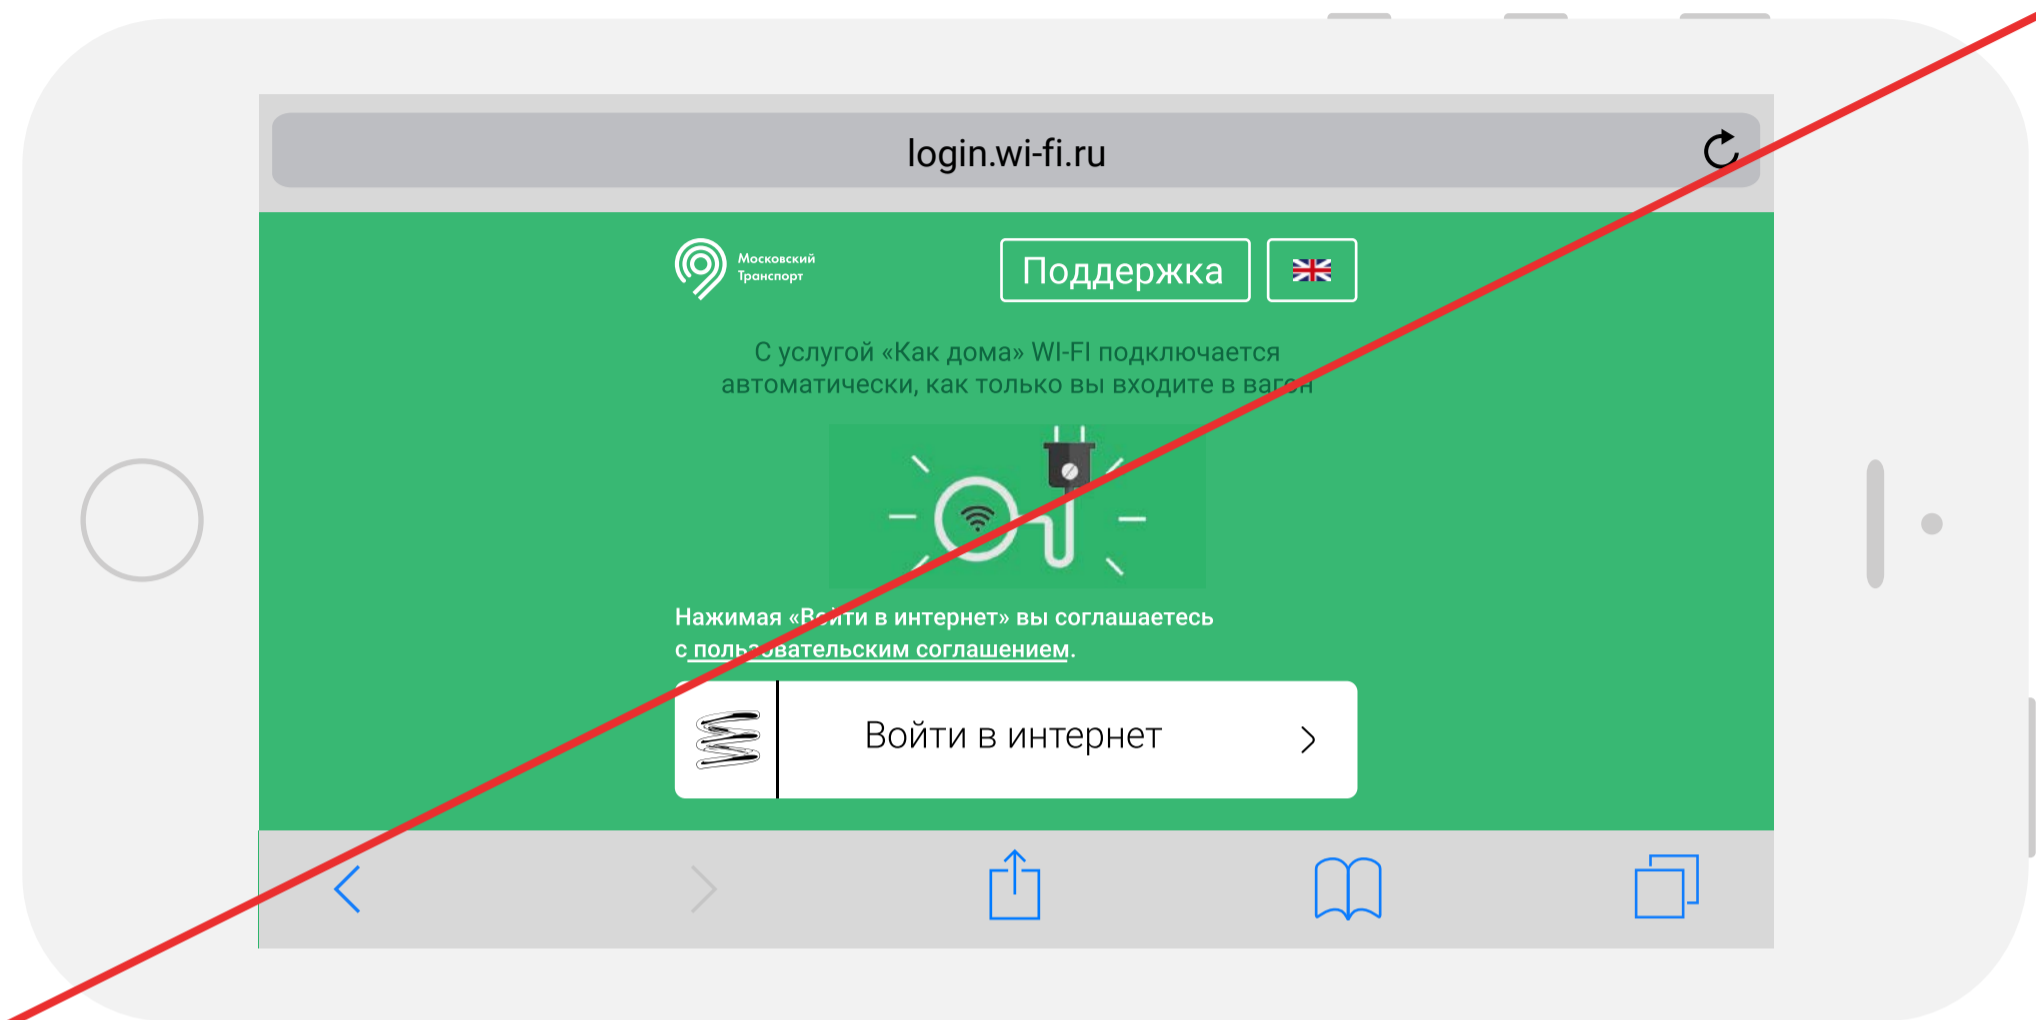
login.wi-fi.ru

Московский Транспорт

Поддержка

С услугой «Как дома» WI-FI подключается автоматически, как только вы входите в вагон

Нажимая «Войти в интернет» вы соглашаетесь с пользовательским соглашением.

Войти в интернет